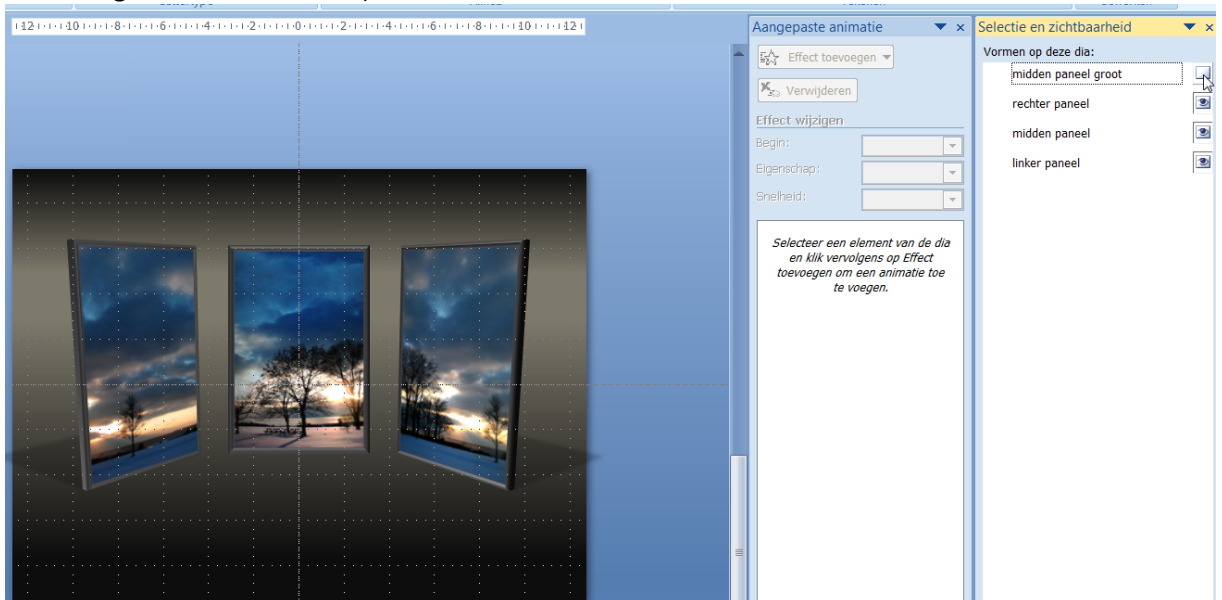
12 · 10 · 8 · 6 · 4 · 2 · 0 · 2 · 4 · 6 · 8 · 10 · 12

Aangepaste animatie

Effect toevoegen

Verwijderen

Effect wijzigen

Begin:

Eigenschap:

Snelheid:

Selecteer een element van de dia en klik vervolgens op Effect toevoegen om een animatie toe te voegen.

Selectie en zichtbaarheid

Vormen op deze dia:

midden paneel groot

rechter paneel

midden paneel

linker paneel